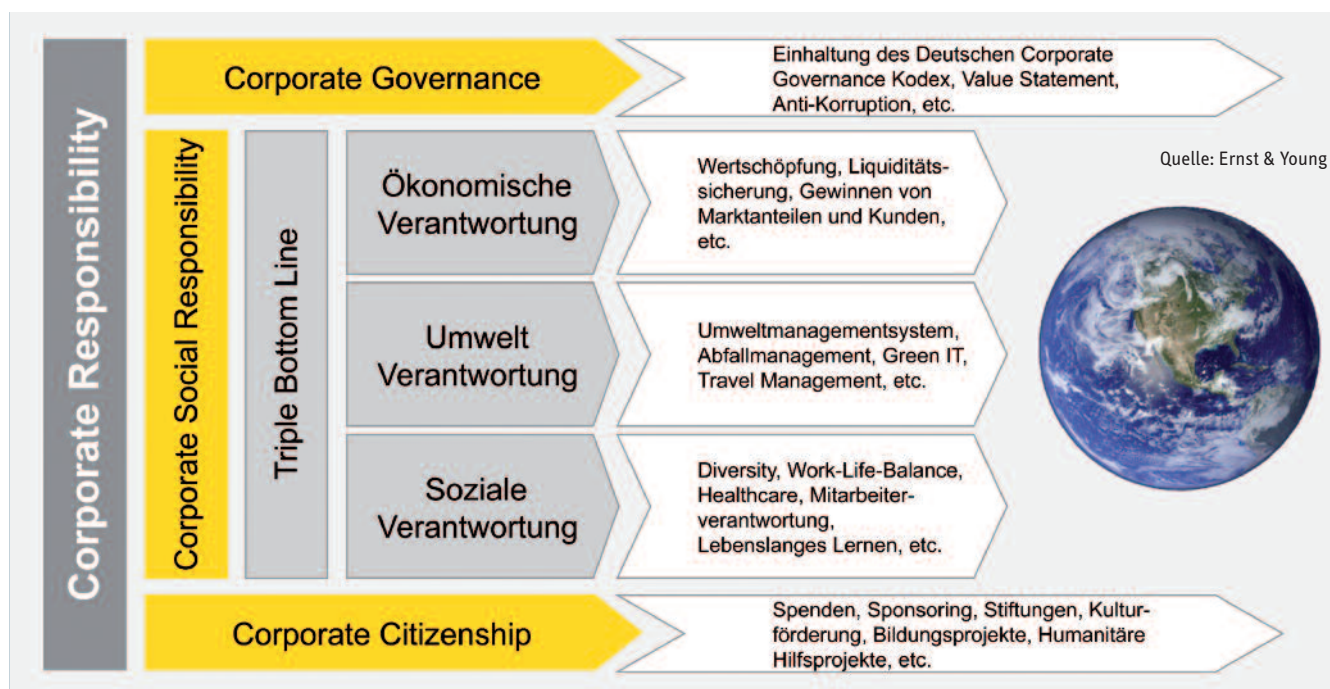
Corporate Responsibility

Corporate Governance

Einhaltung des Deutschen Corporate Governance Kodex, Value Statement, Anti-Korruption, etc.

Corporate Social Responsibility

Triple Bottom Line

Ökonomische Verantwortung

Wertschöpfung, Liquiditätssicherung, Gewinnen von Marktanteilen und Kunden, etc.

Quelle: Ernst & Young

Umwelt Verantwortung

Umweltmanagementsystem, Abfallmanagement, Green IT, Travel Management, etc.

Soziale Verantwortung

Diversity, Work-Life-Balance, Healthcare, Mitarbeiterverantwortung, Lebenslanges Lernen, etc.

Corporate Citizenship

Spenden, Sponsoring, Stiftungen, Kulturförderung, Bildungsprojekte, Humanitäre Hilfsprojekte, etc.